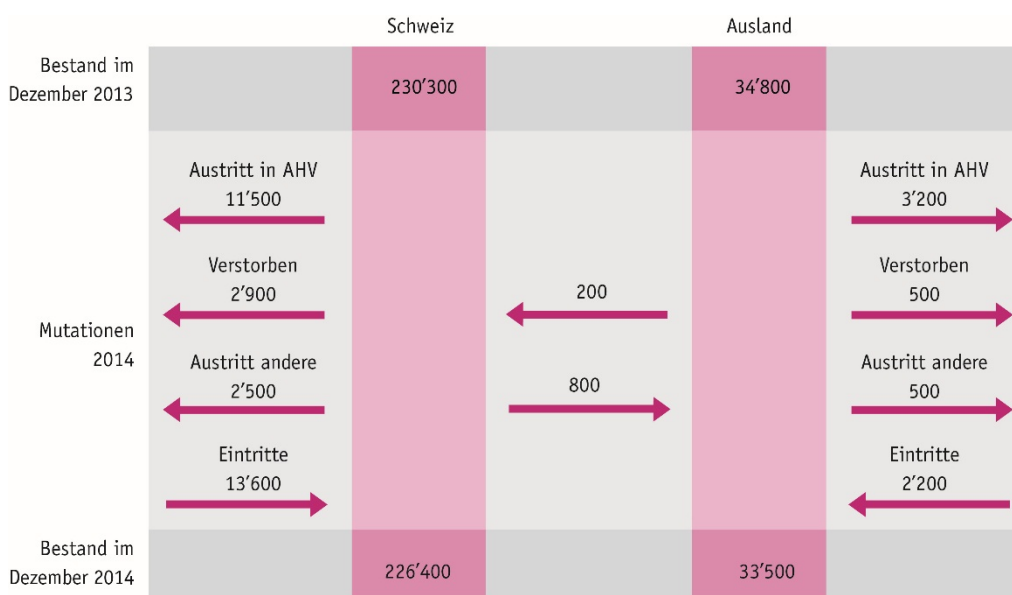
Schweiz

Ausland

Bestand im Dezember 2013

230’300

34’800

Mutationen 2014

Austritt in AHV 11’500

Verstorben 2’900

Austritt andere 2’500

Eintritte 13’600

200

800

Austritt in AHV 3’200

Verstorben 500

Austritt andere 500

Eintritte 2’200

Bestand im Dezember 2014

226’400

33’500